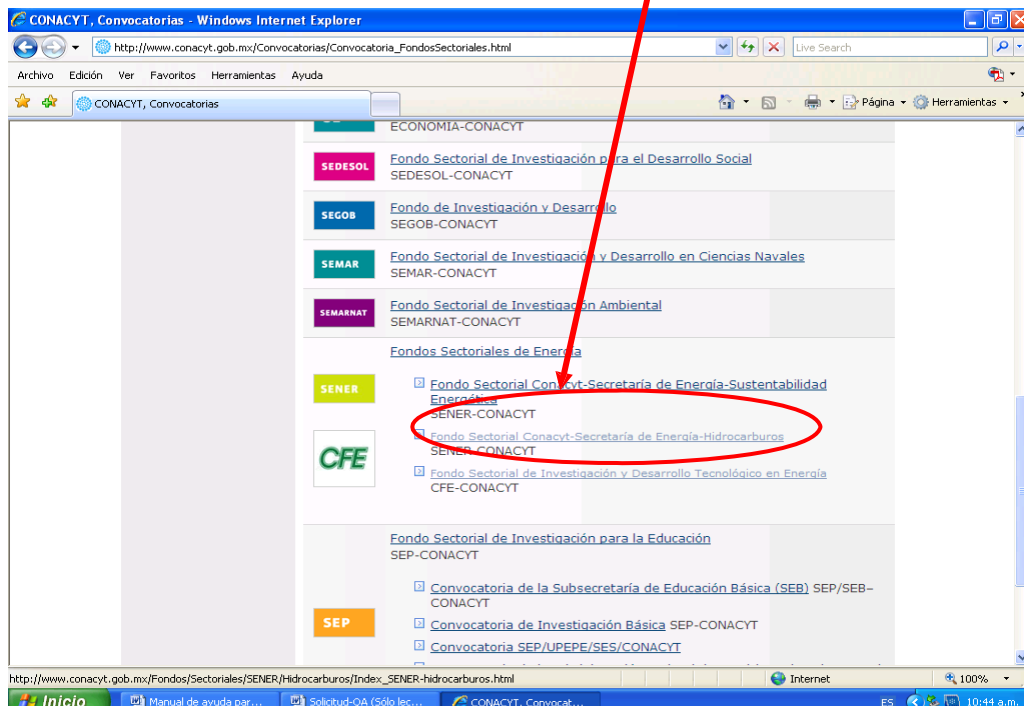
CONACYT, Convocatorias - Windows Internet Explorer

http://www.conacyt.gob.mx/Convocatorias/Convocatoria_FondosSectoriales.html

Live Search

Archivo Edición Ver Favoritos Herramientas Ayuda

CONACYT, Convocatorias

Página Herramientas

ECONOMIA-CONACYT

SEDESOL
Fondo Sectorial de Investigación para el Desarrollo Social
SEDESOL-CONACYT

SEGOB
Fondo de Investigación y Desarrollo
SEGOB-CONACYT

SEMAR
Fondo Sectorial de Investigación y Desarrollo en Ciencias Navales
SEMAR-CONACYT

SEMARNAT
Fondo Sectorial de Investigación Ambiental
SEMARNAT-CONACYT

Fondos Sectoriales de Energía

SENER
Fondo Sectorial Conacyt-Secretaría de Energía-Sustentabilidad Energética
SENER-CONACYT

CFE
Fondo Sectorial Conacyt-Secretaría de Energía-Hidrocarburos
SENER-CONACYT

Fondo Sectorial de Investigación y Desarrollo Tecnológico en Energía
CFE-CONACYT

Fondo Sectorial de Investigación para la Educación
SEP-CONACYT

SEP
Convocatoria de la Subsecretaría de Educación Básica (SEB) SEP/SEB–CONACYT

Convocatoria de Investigación Básica SEP-CONACYT

Convocatoria SEP/UPEPE/SES/CONACYT

http://www.conacyt.gob.mx/Fondos/Sectoriales/SENER/Hidrocarburos/Index_SENER-hidrocarburos.html

Internet

100%

Inicio

Manual de ayuda par...

Solicitud-OA (Sólo lec...

CONACYT, Convocat...

ES

10:44 a.m.